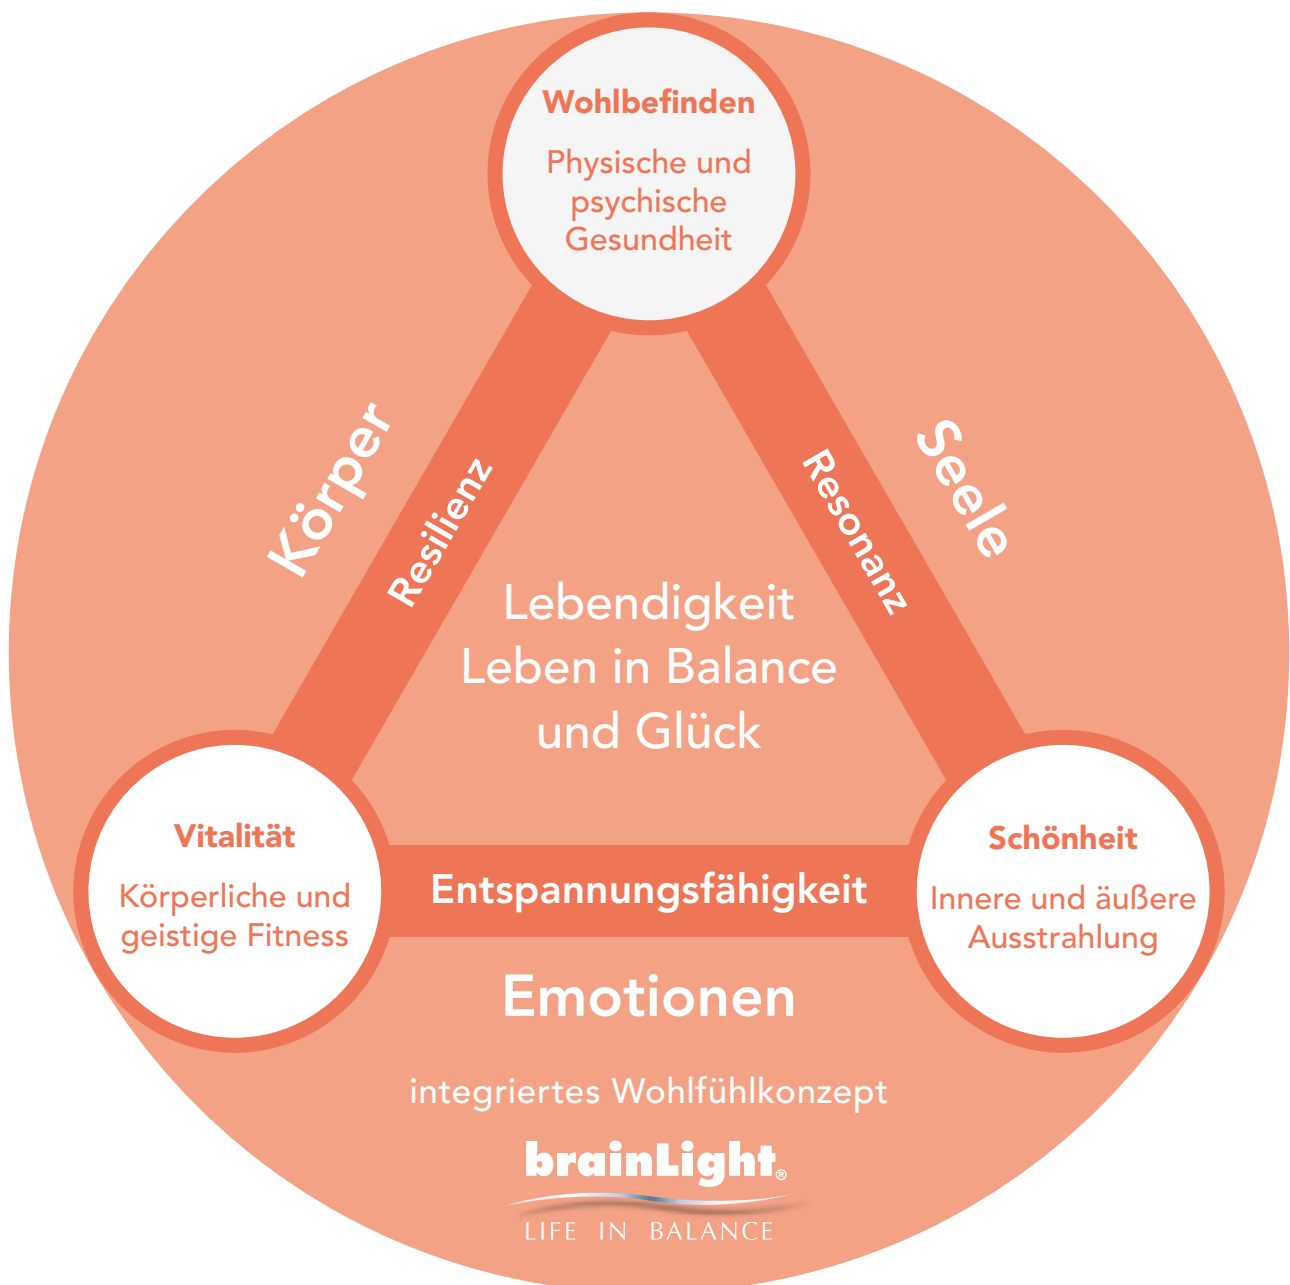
Wohlbefinden

Physische und psychische Gesundheit

Körper

Resilienz

Seele

Resonanz

Lebendigkeit
Leben in Balance
und Glück

Vitalität

Körperliche und geistige Fitness

Entspannungsfähigkeit

Schönheit

Innere und äußere Ausstrahlung

Emotionen

integriertes Wohlfühlkonzept

brainLight®

LIFE IN BALANCE